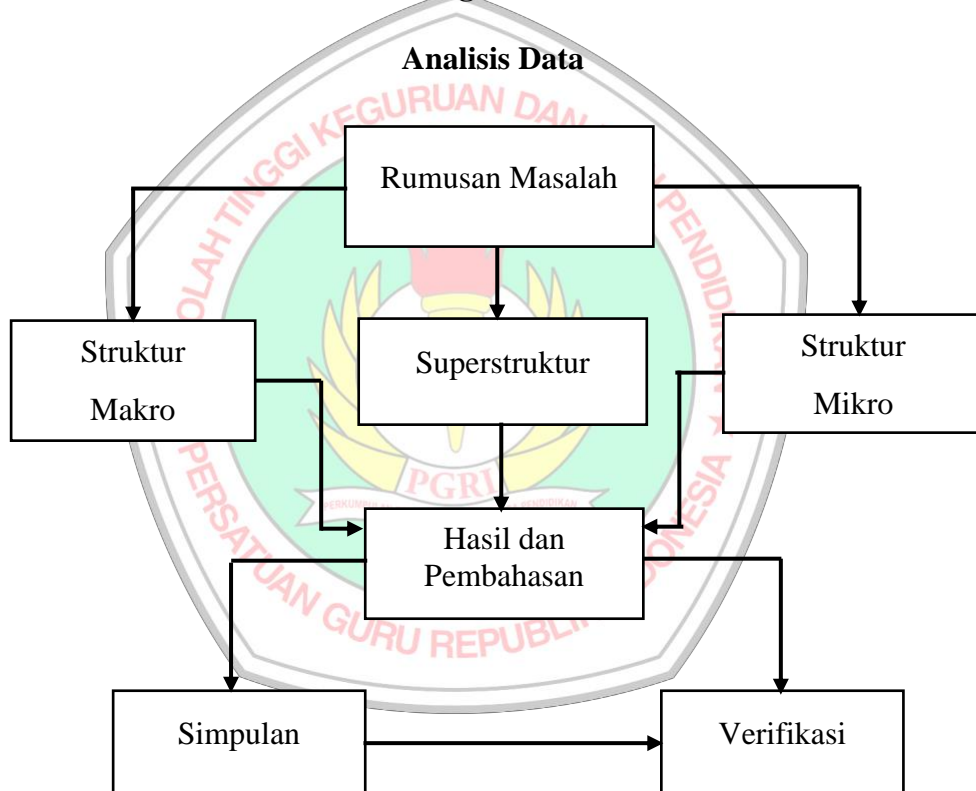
Analisis Data

Rumusan Masalah

Struktur Makro

Superstruktur

Struktur Mikro

Hasil dan Pembahasan

Simpulan

Verifikasi

KEGURUAN DAN ... PENDIDIKAN ... SEKOLAH TINGGI ... PGRI ... PERKUMPULAN ... PENDIDIKAN ... PERSATUAN GURU REPUBLIK INDONESIA